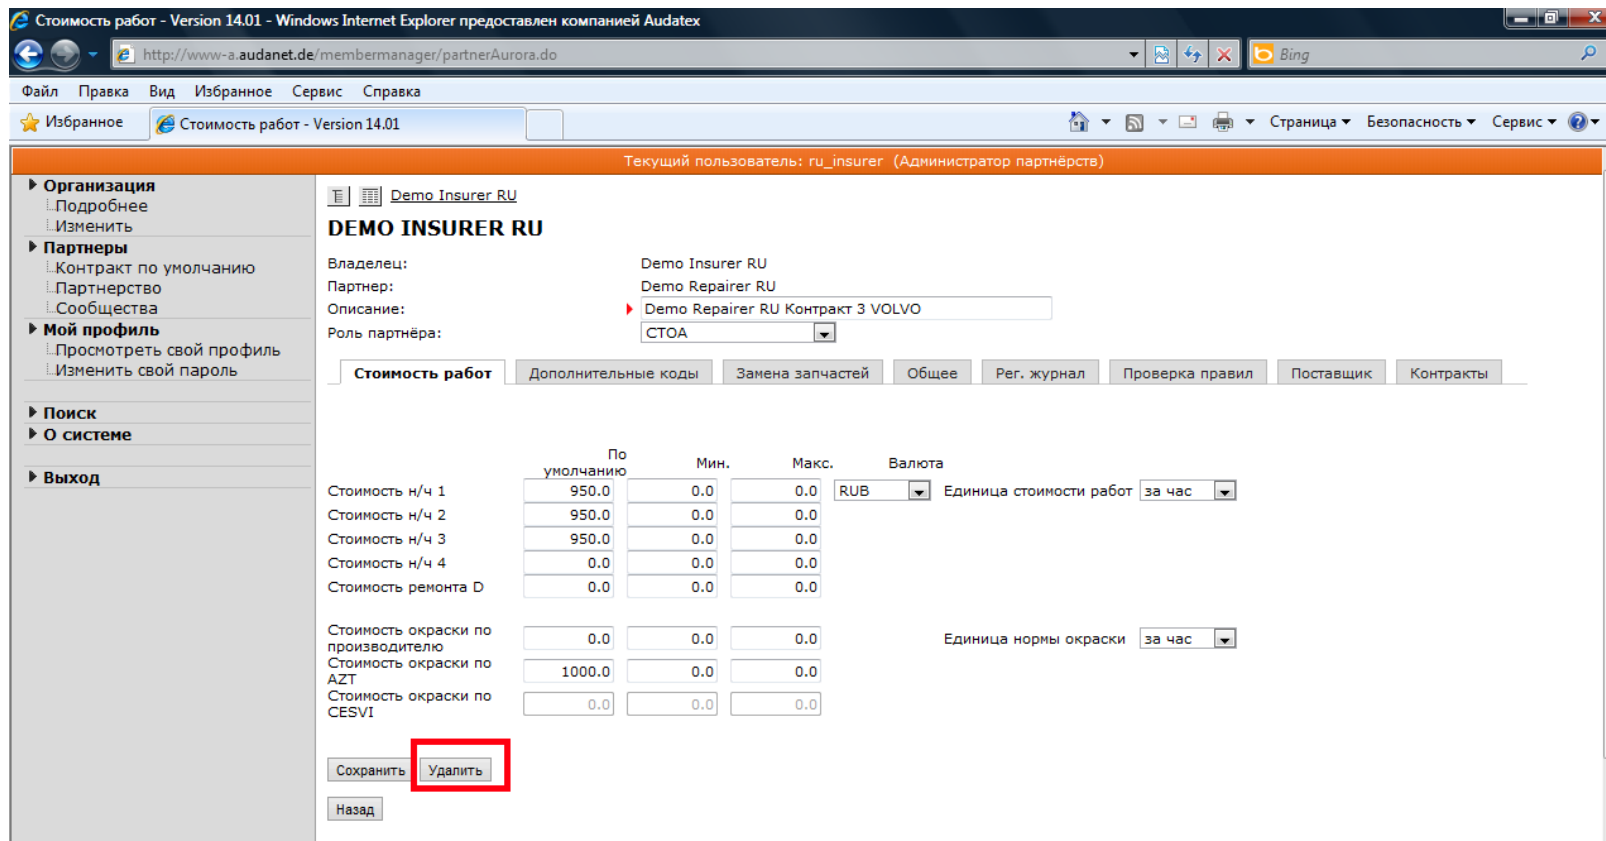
Стоимость работ - Version 14.01 - Windows Internet Explorer предоставлен компанией Audatex

http://www-a.audanet.de/membermanager/partnerAurora.do

Bing

Файл Правка Вид Избранное Сервис Справка

Избранное Стоимость работ - Version 14.01

Страница ▾ Безопасность ▾ Сервис ▾

Текущий пользователь: ru_insurer (Администратор партнёрств)

Организация
Подробнее
Изменить
Партнеры
Контракт по умолчанию
Партнерство
Сообщества
Мой профиль
Просмотреть свой профиль
Изменить свой пароль

Поиск
О системе

Выход

Demo Insurer RU

DEMO INSURER RU

| | |
|---|---|
| Владелец: | Demo Insurer RU |
| Партнер: | Demo Repairer RU |
| Описание: | Demo Repairer RU Контракт 3 VOLVO |
| Роль партнёра: | СТОА |

Стоимость работ | Дополнительные коды | Замена запчастей | Общее | Рег. журнал | Проверка правил | Поставщик | Контракты

| | По умолчанию | Мин. | Макс. | Валюта | |
|---|---|---|---|---|---|
| Стоимость н/ч 1 | 950.0 | 0.0 | 0.0 | RUB | Единица стоимости работ за час |
| Стоимость н/ч 2 | 950.0 | 0.0 | 0.0 | | |
| Стоимость н/ч 3 | 950.0 | 0.0 | 0.0 | | |
| Стоимость н/ч 4 | 0.0 | 0.0 | 0.0 | | |
| Стоимость ремонта D | 0.0 | 0.0 | 0.0 | | |
| Стоимость окраски по производителю | 0.0 | 0.0 | 0.0 | | Единица нормы окраски за час |
| Стоимость окраски по AZT | 1000.0 | 0.0 | 0.0 | | |
| Стоимость окраски по CESVI | 0.0 | 0.0 | 0.0 | | |

Сохранить Удалить

Назад